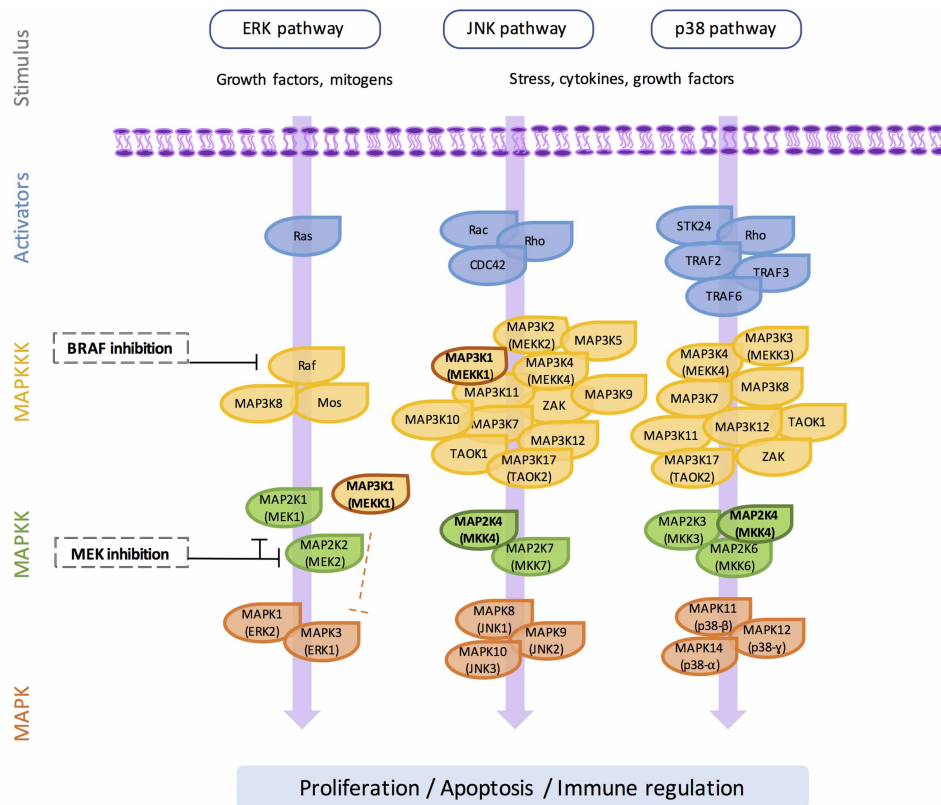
ERK pathway

JNK pathway

p38 pathway

Stimulus

Growth factors, mitogens

Stress, cytokines, growth factors

Activators

Ras

Rac

Rho

CDC42

STK24

Rho

TRAF2

TRAF3

TRAF6

MAPKKK

BRAF inhibition

Raf

MAP3K8

Mos

MAP3K2 (MEKK2)

MAP3K5

MAP3K1 (MEKK1)

MAP3K4 (MEKK4)

MAP3K11

MAP3K9

ZAK

MAP3K10

MAP3K7

MAP3K12

TAOK1

MAP3K17 (TAOK2)

MAP3K3 (MEKK3)

MAP3K4 (MEKK4)

MAP3K8

MAP3K7

MAP3K11

MAP3K12

TAOK1

MAP3K17 (TAOK2)

ZAK

MAPKK

MAP2K1 (MEK1)

MAP3K1 (MEKK1)

MEK inhibition

MAP2K2 (MEK2)

MAP2K4 (MKK4)

MAP2K7 (MKK7)

MAP2K3 (MKK3)

MAP2K4 (MKK4)

MAP2K6 (MKK6)

MAPK

MAPK1 (ERK2)

MAPK3 (ERK1)

MAPK8 (JNK1)

MAPK9 (JNK2)

MAPK10 (JNK3)

MAPK11 (p38-β)

MAPK12 (p38-γ)

MAPK14 (p38-α)

Proliferation / Apoptosis / Immune regulation